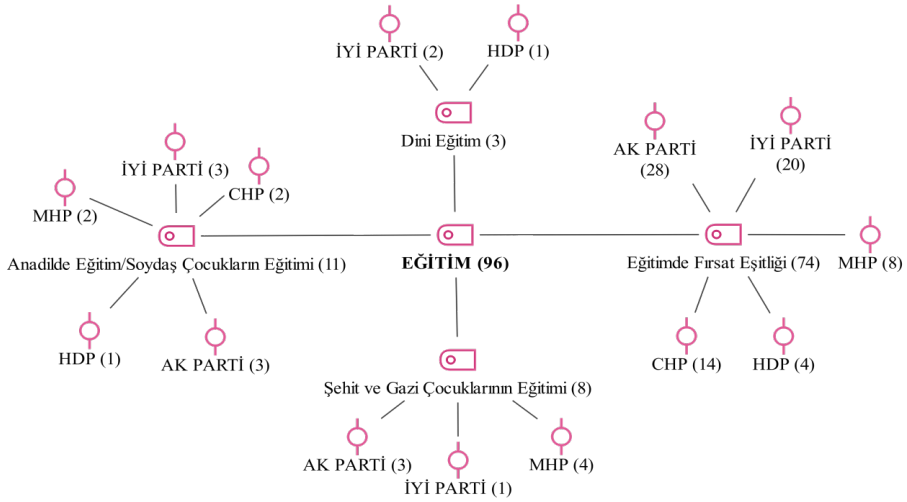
İYİ PARTİ (2)
HDP (1)
Dini Eğitim (3)
AK PARTİ (28)
İYİ PARTİ (20)
İYİ PARTİ (3)
CHP (2)
MHP (2)
Anadilde Eğitim/Soydaş Çocukların Eğitimi (11)
**EĞİTİM (96)**
Eğitimde Fırsat Eşitliği (74)
MHP (8)
HDP (1)
AK PARTİ (3)
CHP (14)
HDP (4)
Şehit ve Gazi Çocuklarının Eğitimi (8)
AK PARTİ (3)
MHP (4)
İYİ PARTİ (1)